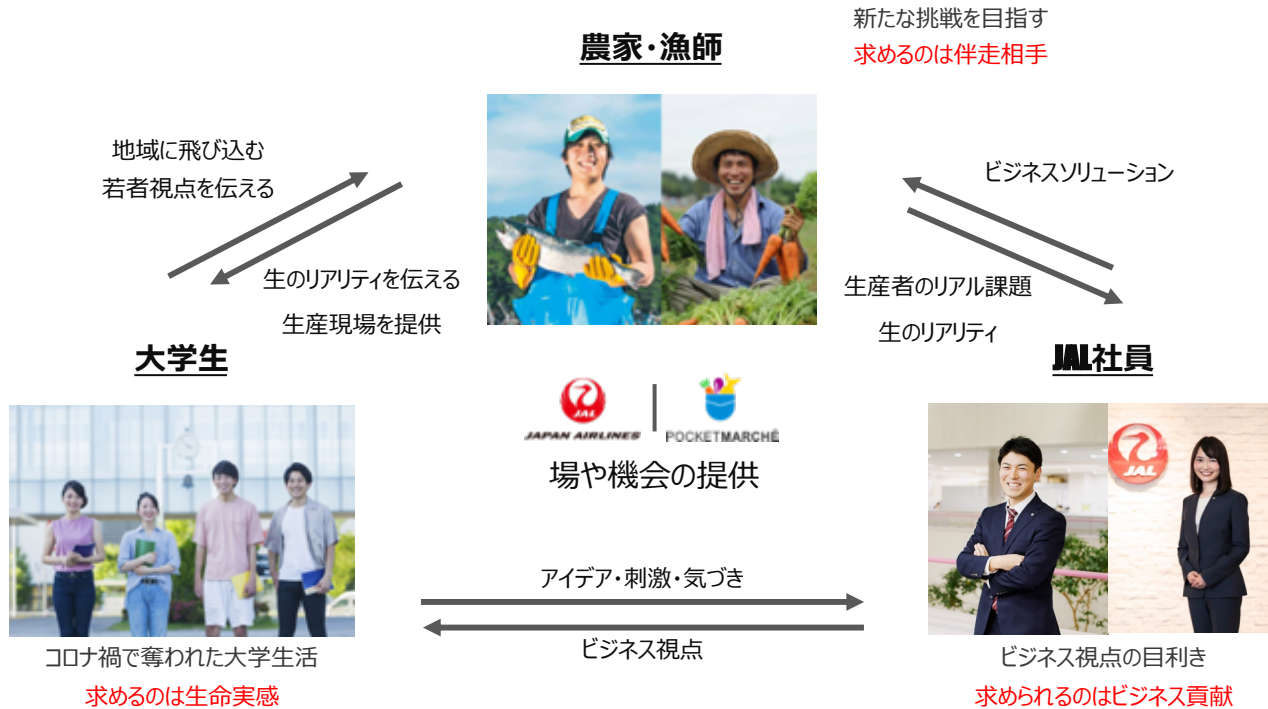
新たな挑戦を目指す
求めるのは伴走相手

農家・漁師

地域に飛び込む
若者視点を伝える

生のリアリティを伝える
生産現場を提供

ビジネスソリューション

生産者のリアル課題
生のリアリティ

大学生

JAL社員

JAL
JAPAN AIRLINES

POCKETMARCHÉ

場や機会の提供

JAL

アイデア・刺激・気づき

ビジネス視点

コロナ禍で奪われた大学生活
求めるのは生命実感

ビジネス視点の目利き
求められるのはビジネス貢献